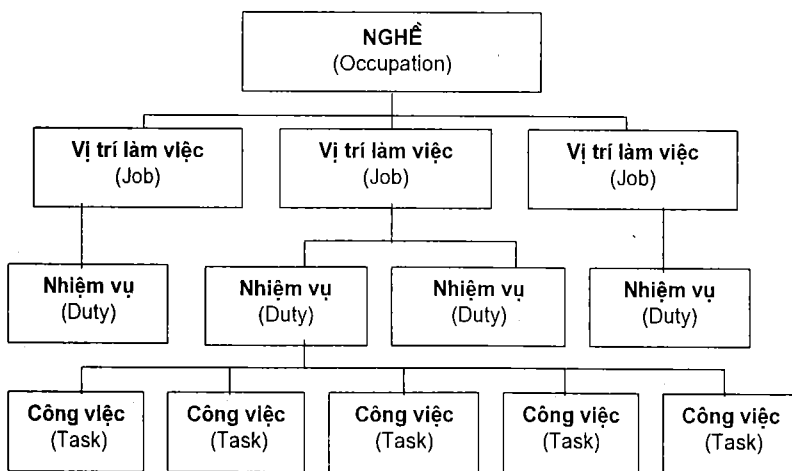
NGHỀ
(Occupation)

Vị trí làm việc
(Job)

Vị trí làm việc
(Job)

Vị trí làm việc
(Job)

Nhiệm vụ
(Duty)

Nhiệm vụ
(Duty)

Nhiệm vụ
(Duty)

Nhiệm vụ
(Duty)

Công việc
(Task)

Công việc
(Task)

Công việc
(Task)

Công việc
(Task)

Công việc
(Task)